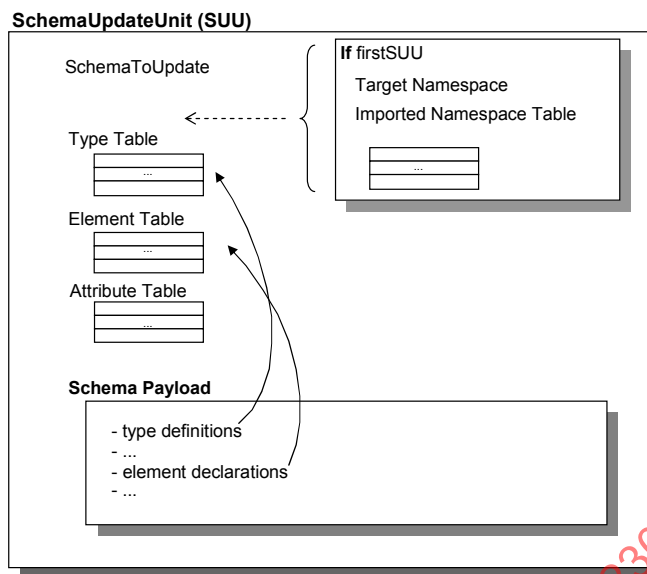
SchemaUpdateUnit (SUU)

SchemaToUpdate

If firstSUU

Target Namespace

Imported Namespace Table

...

Type Table

...

Element Table

...

Attribute Table

...

Schema Payload

- type definitions
- ...
- element declarations
- ...